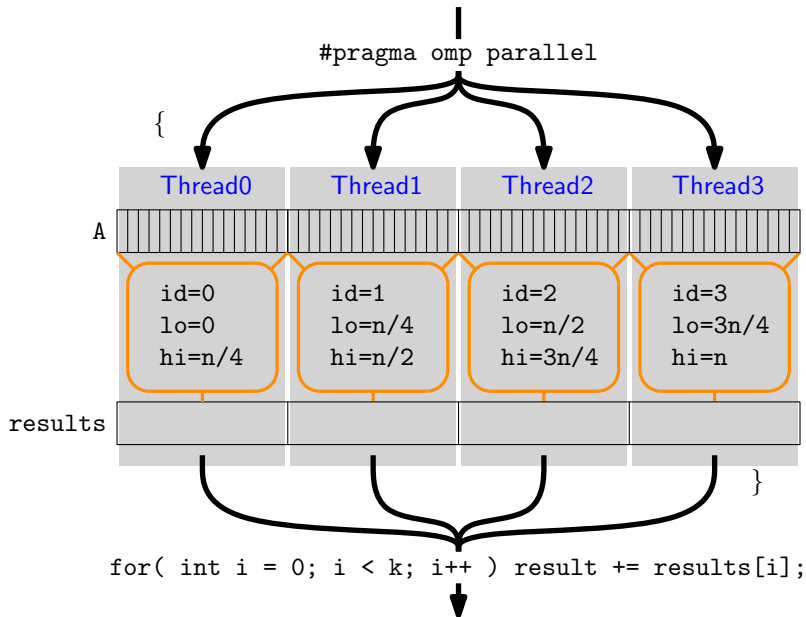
#pragma omp parallel

{

Thread0
Thread1
Thread2
Thread3

A

id=0
lo=0
hi=n/4

id=1
lo=n/4
hi=n/2

id=2
lo=n/2
hi=3n/4

id=3
lo=3n/4
hi=n

results

}

for( int i = 0; i < k; i++ ) result += results[i];